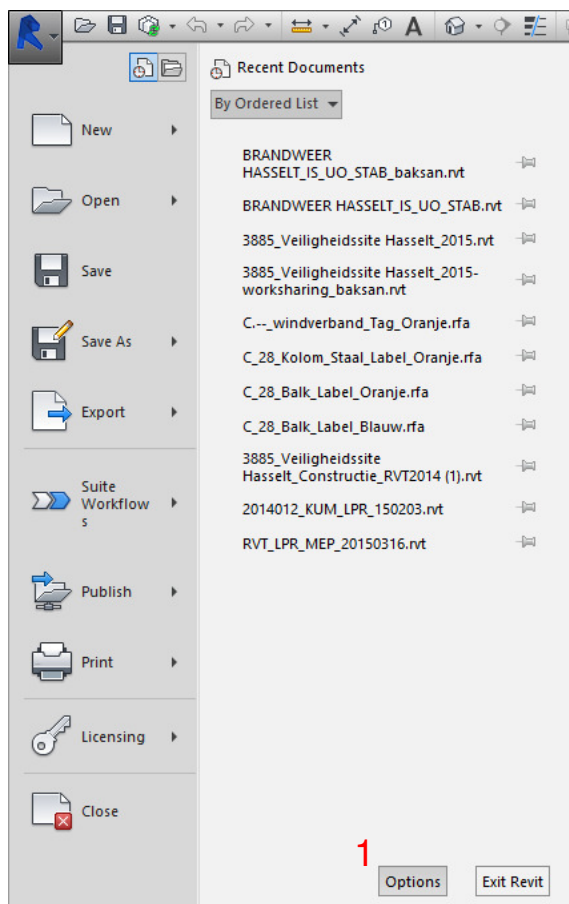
A

New

Open

Save

Save As

Export

Suite Workflows

Publish

Print

Licensing

Close

Recent Documents

By Ordered List

BRANDWEER HASSELT_IS_UO_STAB_baksan.rvt

BRANDWEER HASSELT_IS_UO_STAB.rvt

3885_Veiligheidssite Hasselt_2015.rvt

3885_Veiligheidssite Hasselt_2015-worksharing_baksan.rvt

C.--_windverband_Tag_Oranje.rfa

C_28_Kolom_Staal_Label_Oranje.rfa

C_28_Balk_Label_Oranje.rfa

C_28_Balk_Label_Blauw.rfa

3885_Veiligheidssite Hasselt_Constructie_RVT2014 (1).rvt

2014012_KUM_LPR_150203.rvt

RVT_LPR_MEP_20150316.rvt

1

Options

Exit Revit